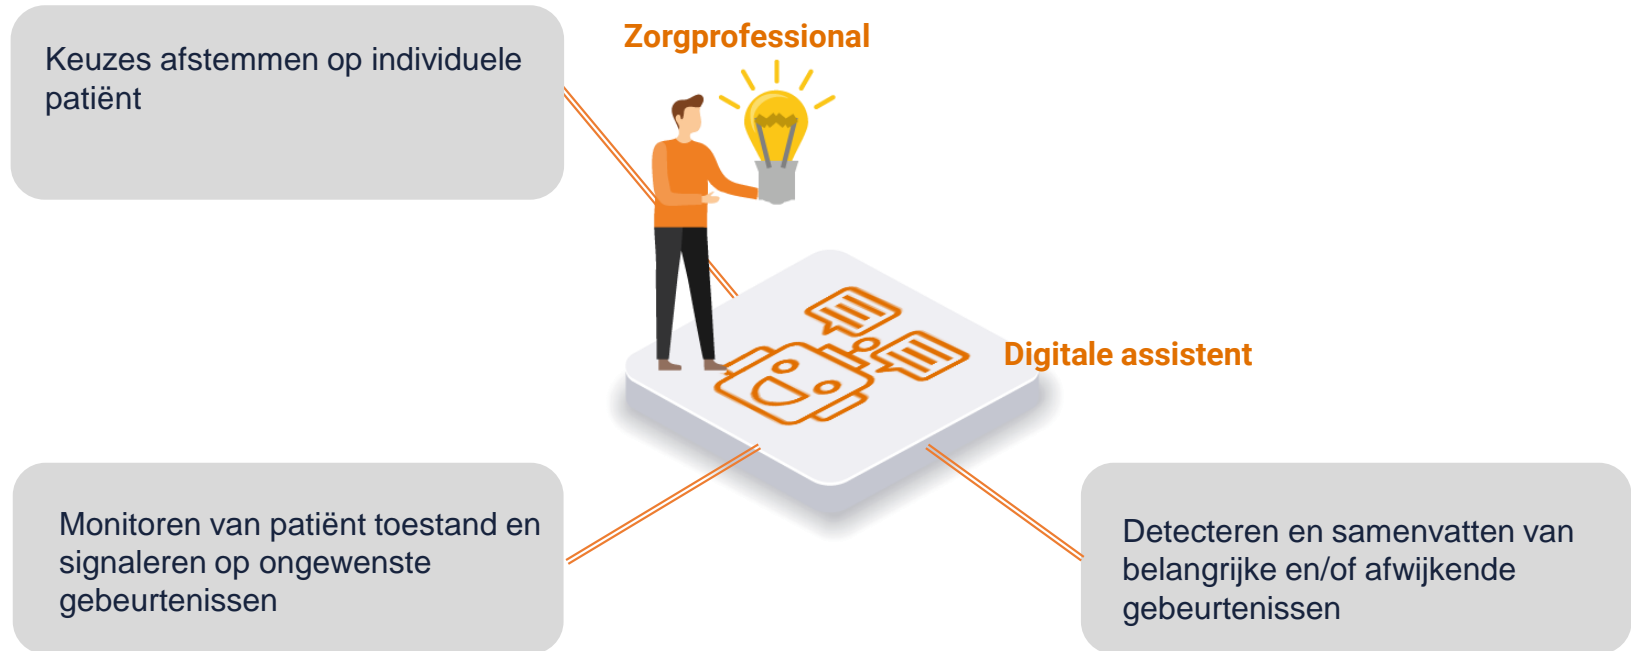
Keuzes afstemmen op individuele patiënt

Zorgprofessional

Digitale assistent

Monitoren van patiënt toestand en signaleren op ongewenste gebeurtenissen

Detecteren en samenvatten van belangrijke en/of afwijkende gebeurtenissen